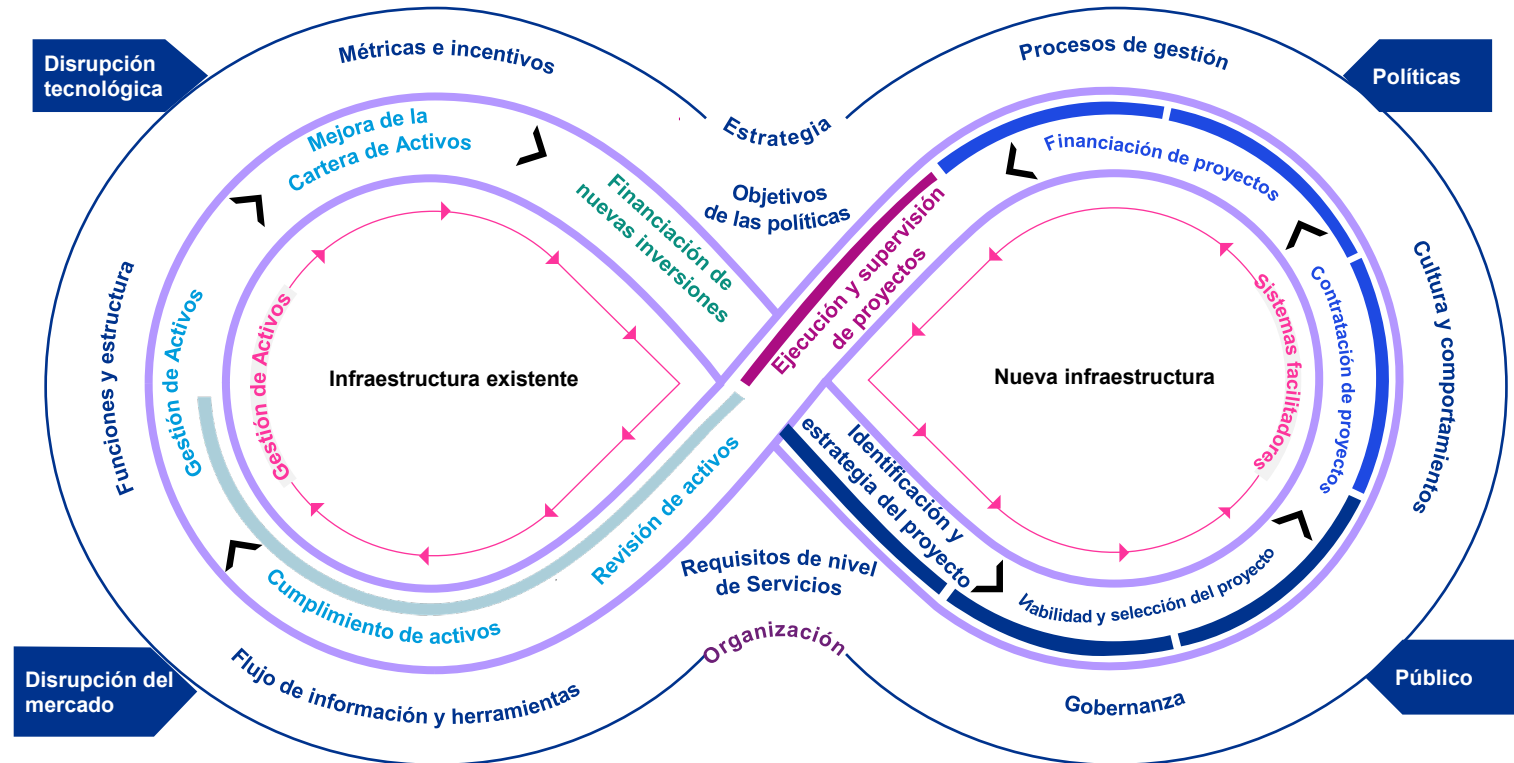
Disrupción tecnológica

Métricas e incentivos

Procesos de gestión

Políticas

Estrategia

Mejora de la Cartera de Activos

Financiación de nuevas inversiones

Objetivos de las políticas

Ejecución y supervisión de proyectos

Financiación de proyectos

Funciones y estructura

Gestión de Activos

Gestión de Activos

Infraestructura existente

Nueva infraestructura

Sistemas facilitadores

Contratación de proyectos

Cultura y comportamientos

Revisión de activos

Identificación y estrategia del proyecto

Cumplimiento de activos

Requisitos de nivel de Servicios

Viabilidad y selección del proyecto

Organización

Disrupción del mercado

Flujo de información y herramientas

Gobernanza

Público